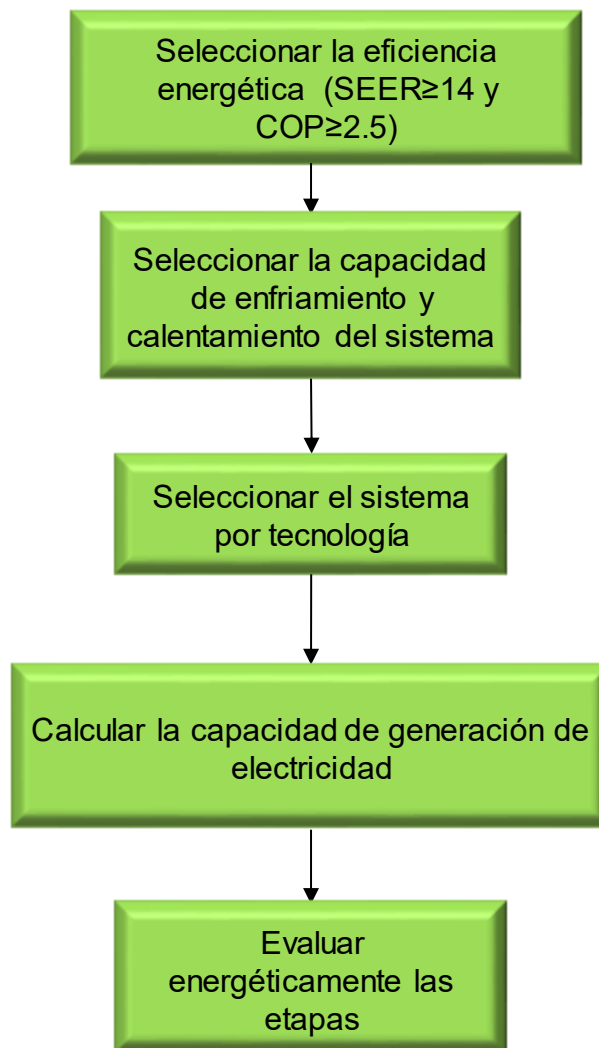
Seleccionar la eficiencia energética (SEER≥14 y COP≥2.5)

Seleccionar la capacidad de enfriamiento y calentamiento del sistema

Seleccionar el sistema por tecnología

Calcular la capacidad de generación de electricidad

Evaluar energéticamente las etapas